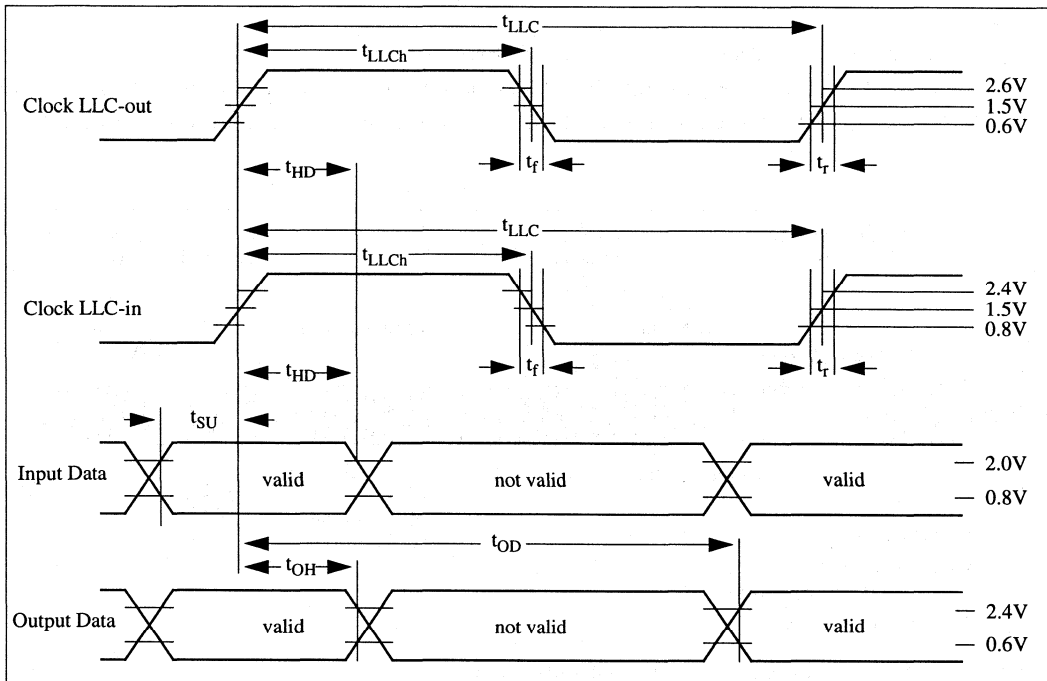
$t_{LLC}$
$t_{LLCh}$
Clock LLC-out
2.6V
1.5V
0.6V
$t_{HD}$
$t_f$
$t_r$
$t_{LLC}$
$t_{LLCh}$
Clock LLC-in
2.4V
1.5V
0.8V
$t_{HD}$
$t_f$
$t_r$
$t_{SU}$
Input Data
valid
not valid
valid
2.0V
0.8V
$t_{OD}$
$t_{OH}$
Output Data
valid
not valid
valid
2.4V
0.6V